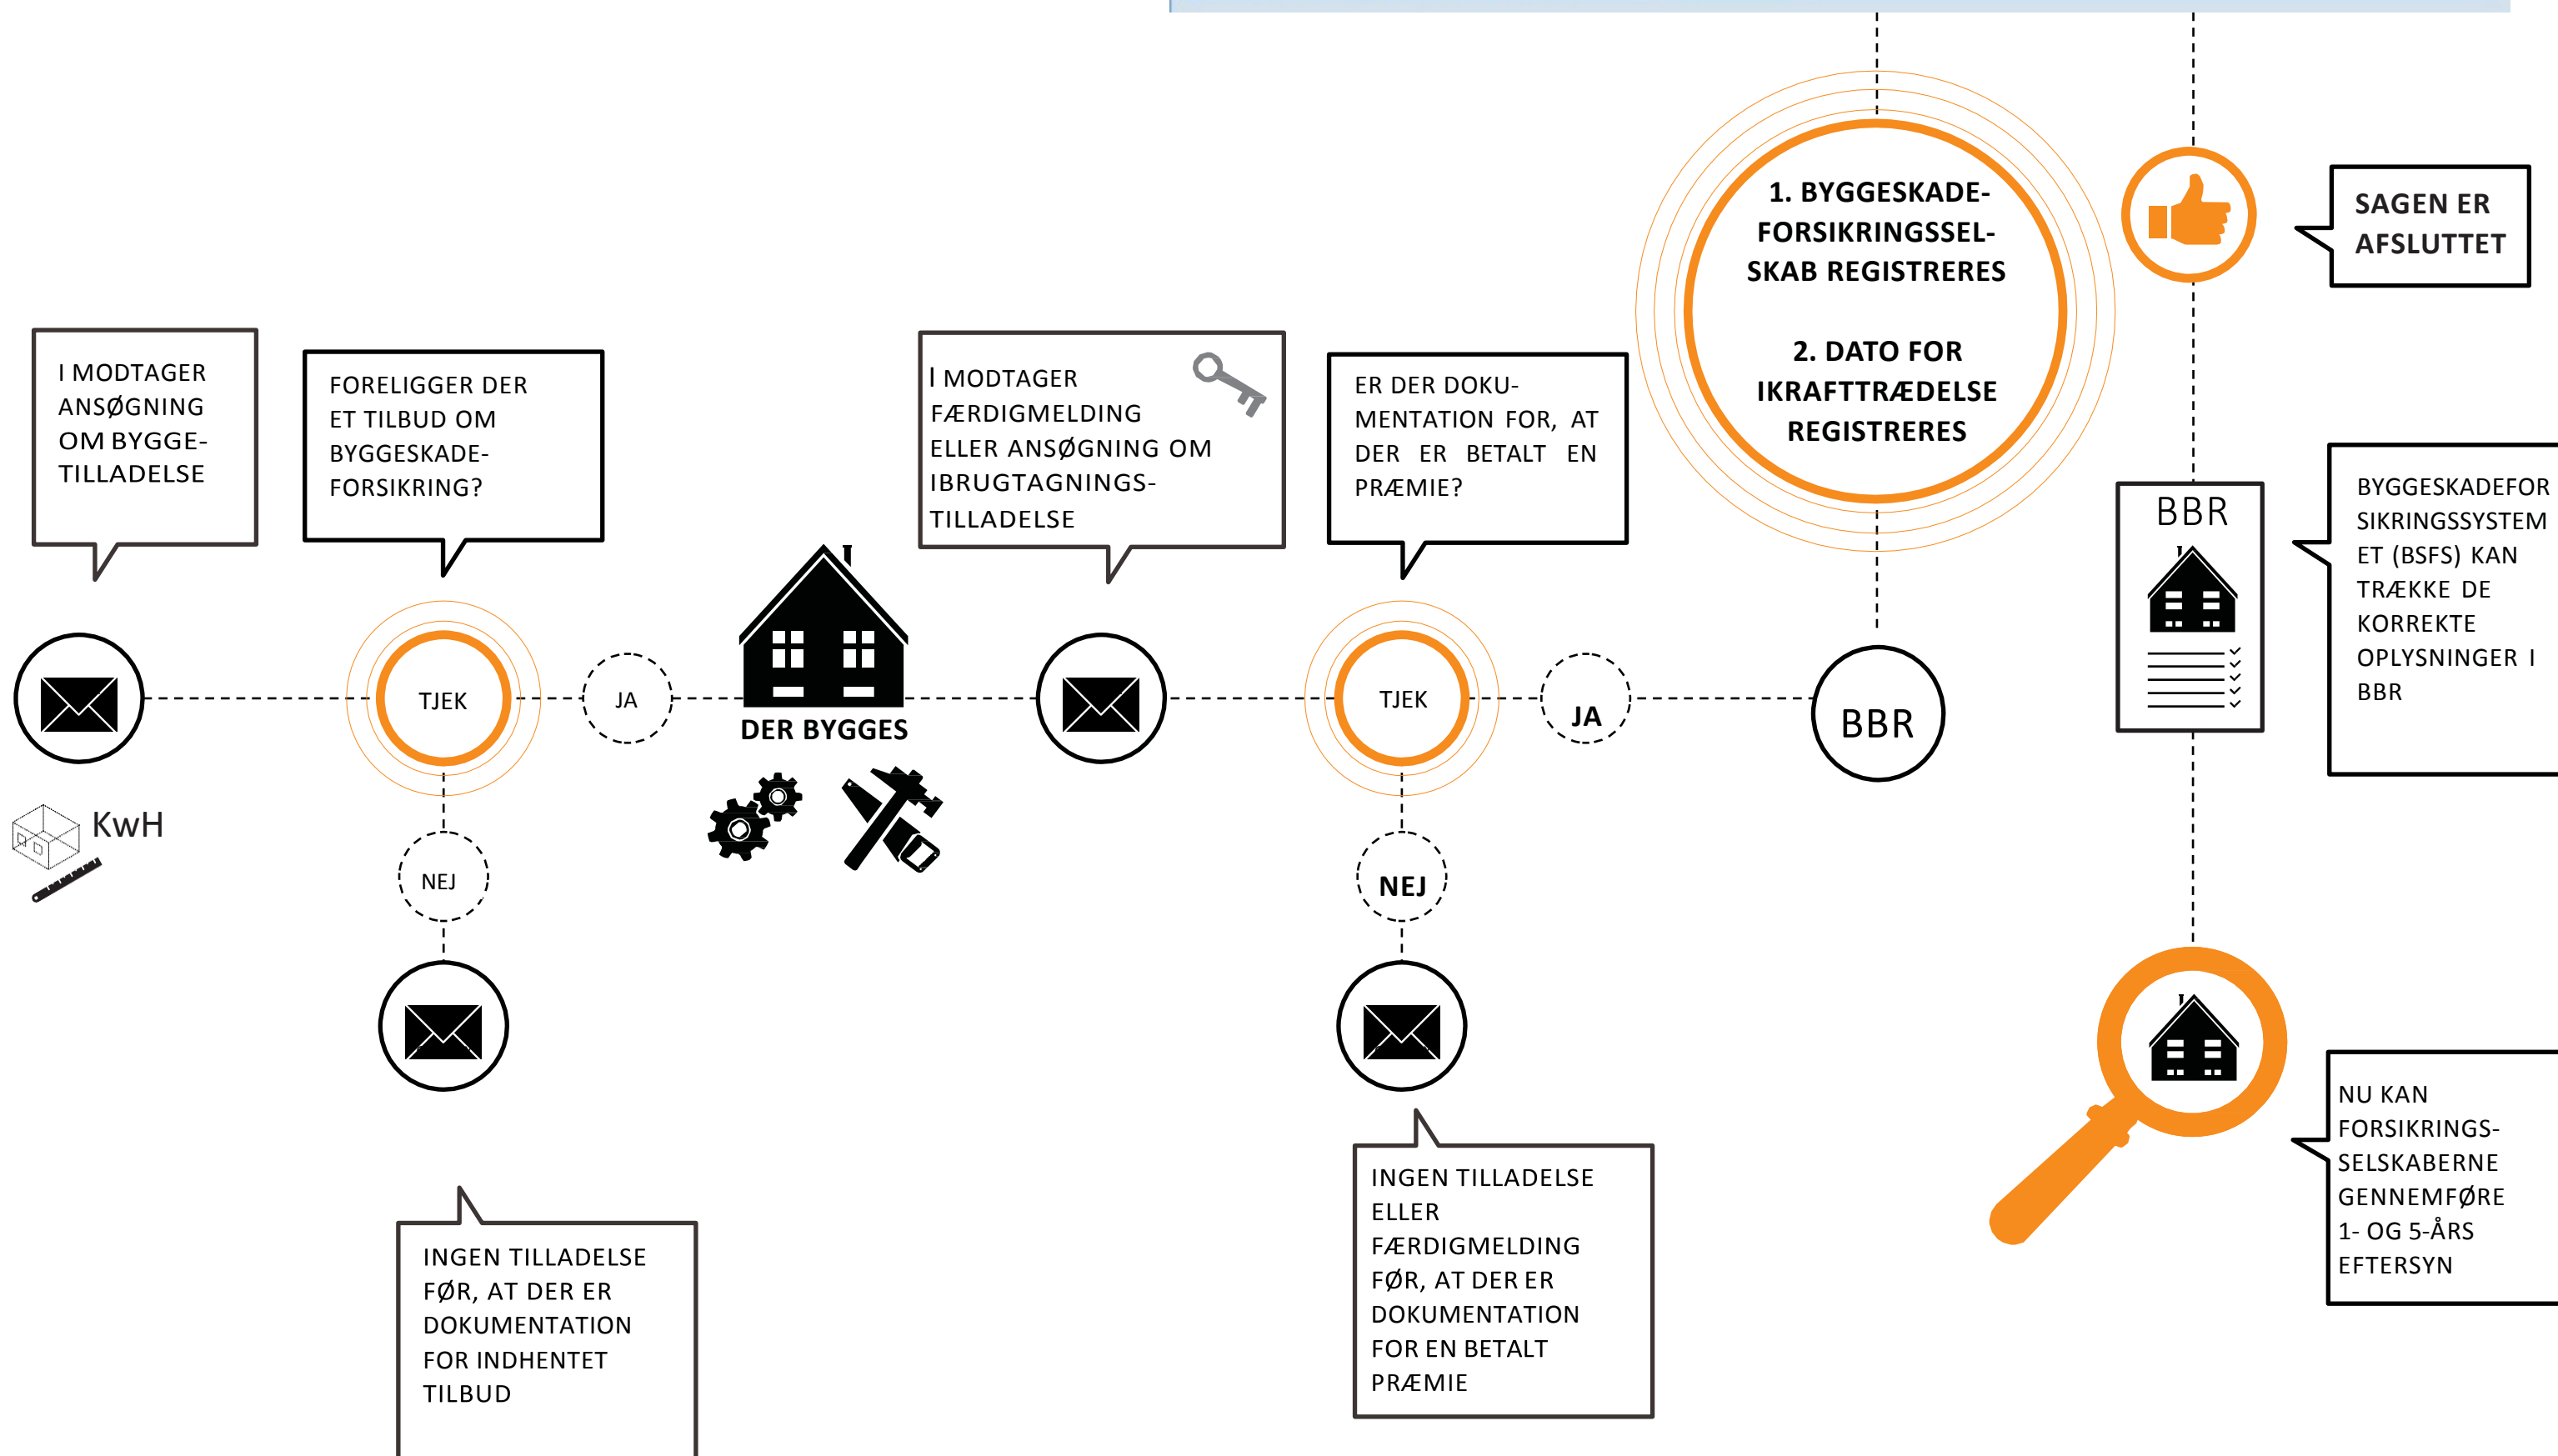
1. BYGGESKADEFORSIKRINGSSELSKAB REGISTRERES

2. DATO FOR IKRAFTTRÆDELSE REGISTRERES

SAGEN ER AFSLUTTET

I MODTAGER ANSØGNING OM BYGGETILLADELSE

FORELIGGER DER ET TILBUD OM BYGGESKADEFORSIKRING?

I MODTAGER FÆRDIGMELDING ELLER ANSØGNING OM IBRUGTAGNINGSTILLADELSE

ER DER DOKUMENTATION FOR, AT DER ER BETALT EN PRÆMIE?

BBR

BYGGESKADEFORSIKRINGSSYSTEMET (BSFS) KAN TRÆKKE DE KORREKTE OPLYSNINGER I BBR

TJEK

JA

DER BYGGES

TJEK

JA

BBR

KwH

NEJ

NEJ

NU KAN FORSIKRINGSSELSKABERNE GENNEMFØRE 1- OG 5-ÅRS EFTERSYN

INGEN TILLADELSE FØR, AT DER ER DOKUMENTATION FOR INDHENTET TILBUD

INGEN TILLADELSE ELLER FÆRDIGMELDING FØR, AT DER ER DOKUMENTATION FOR EN BETALT PRÆMIE